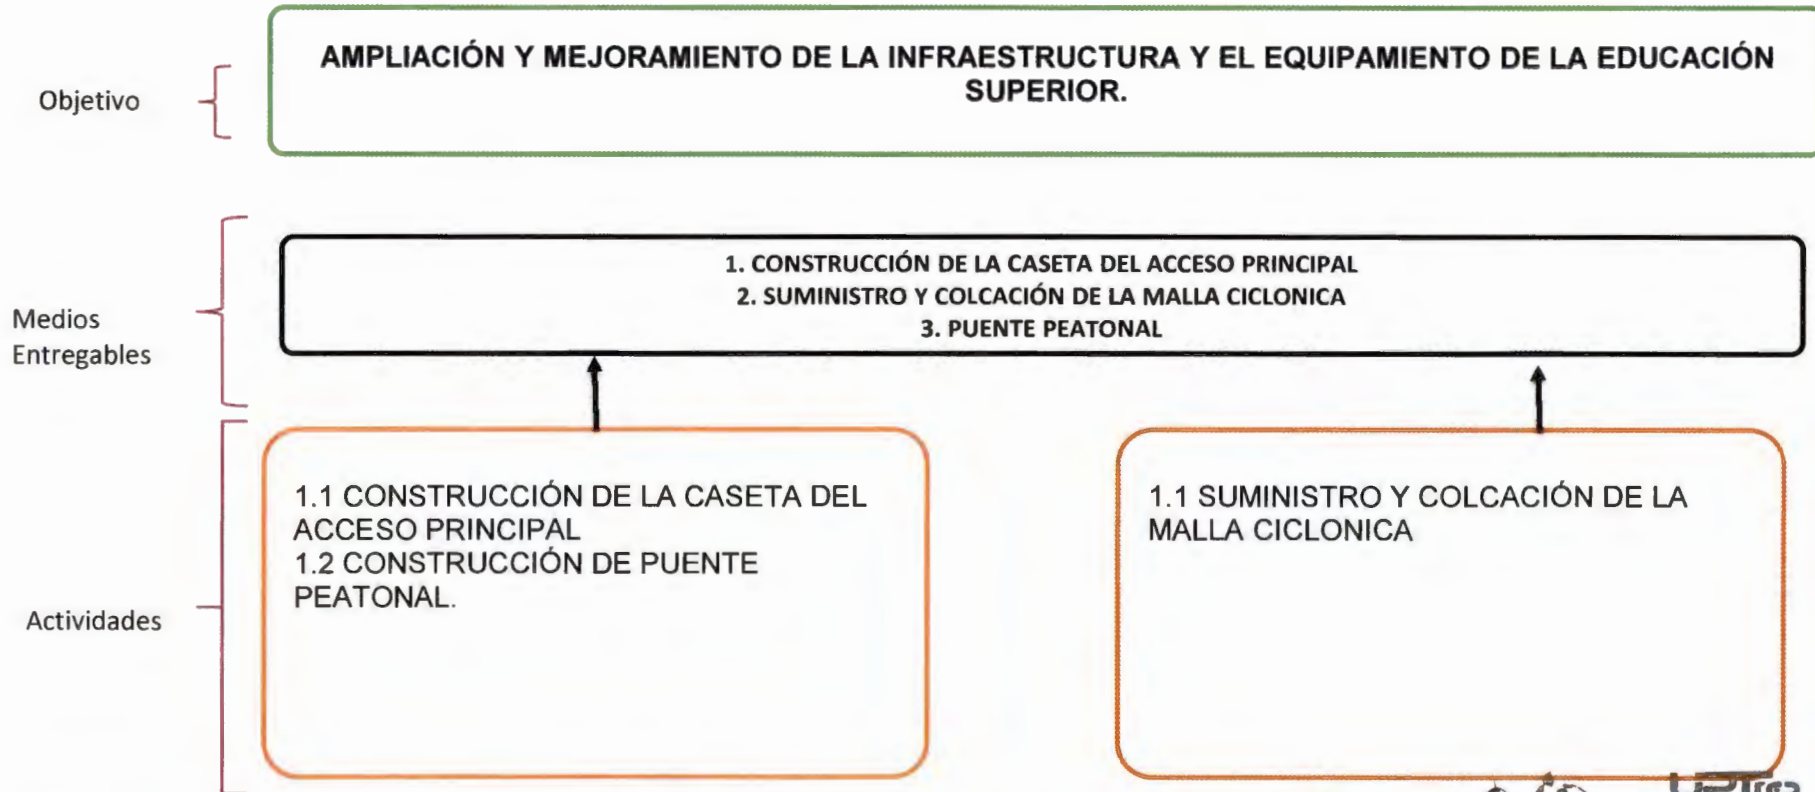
Objetivo

AMPLIACIÓN Y MEJORAMIENTO DE LA INFRAESTRUCTURA Y EL EQUIPAMIENTO DE LA EDUCACIÓN SUPERIOR.

Medios Entregables

1. CONSTRUCCIÓN DE LA CASETA DEL ACCESO PRINCIPAL
2. SUMINISTRO Y COLCACIÓN DE LA MALLA CICLONICA
3. PUENTE PEATONAL

Actividades

1.1 CONSTRUCCIÓN DE LA CASETA DEL ACCESO PRINCIPAL
1.2 CONSTRUCCIÓN DE PUENTE PEATONAL.

1.1 SUMINISTRO Y COLCACIÓN DE LA MALLA CICLONICA

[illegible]